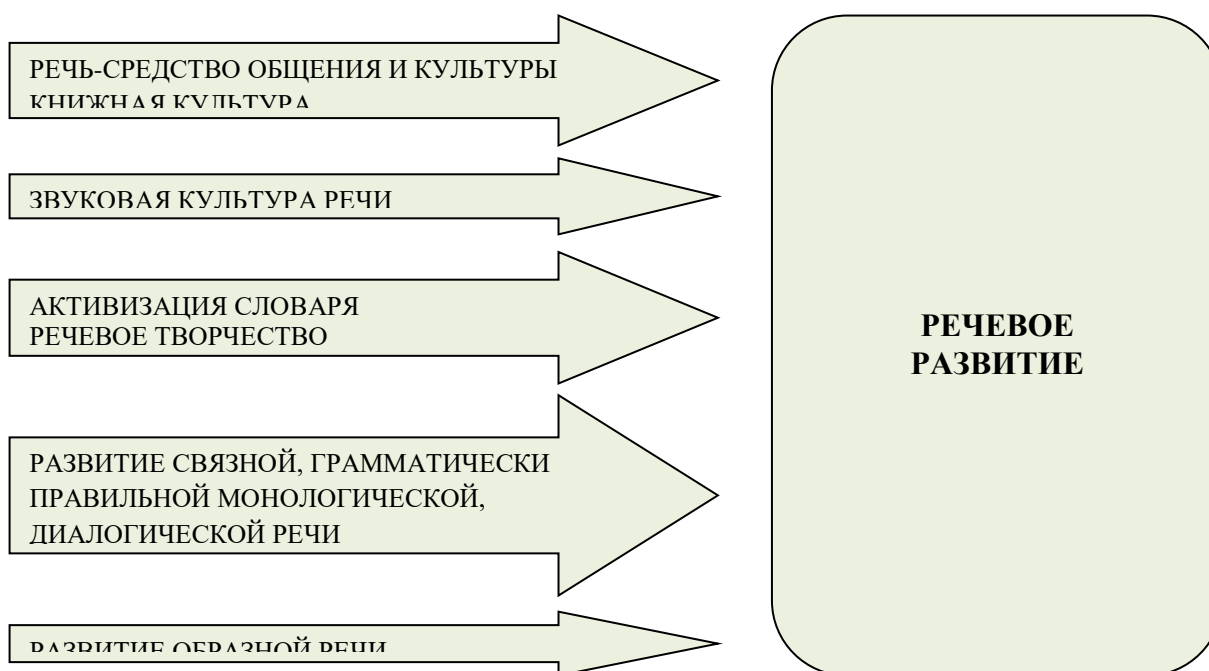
РЕЧЬ-СРЕДСТВО ОБЩЕНИЯ И КУЛЬТУРЫ
КНИЖНАЯ КУЛЬТУРА

ЗВУКОВАЯ КУЛЬТУРА РЕЧИ

АКТИВИЗАЦИЯ СЛОВАРЯ
РЕЧЕВОЕ ТВОРЧЕСТВО

РАЗВИТИЕ СВЯЗНОЙ, ГРАММАТИЧЕСКИ ПРАВИЛЬНОЙ МОНОЛОГИЧЕСКОЙ, ДИАЛОГИЧЕСКОЙ РЕЧИ

РАЗВИТИЕ ОБРАЗНОЙ РЕЧИ

РЕЧЕВОЕ РАЗВИТИЕ